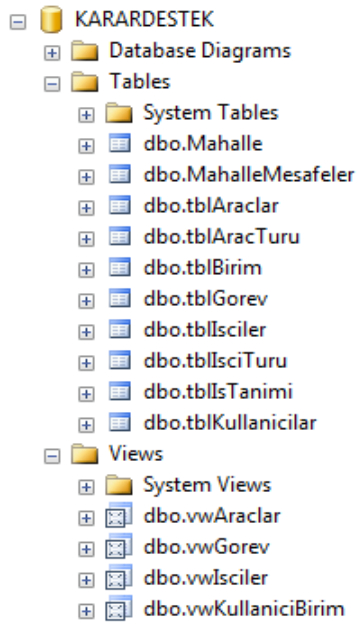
KARARDESTEK
Database Diagrams
Tables
System Tables
dbo.Mahalle
dbo.MahalleMesafeler
dbo.tblAraclar
dbo.tblAracTuru
dbo.tblBirim
dbo.tblGorev
dbo.tblIsciler
dbo.tblIsciTuru
dbo.tblIsTanimi
dbo.tblKullanicilar
Views
System Views
dbo.vwAraclar
dbo.vwGorev
dbo.vwIsciler
dbo.vwKullaniciBirim